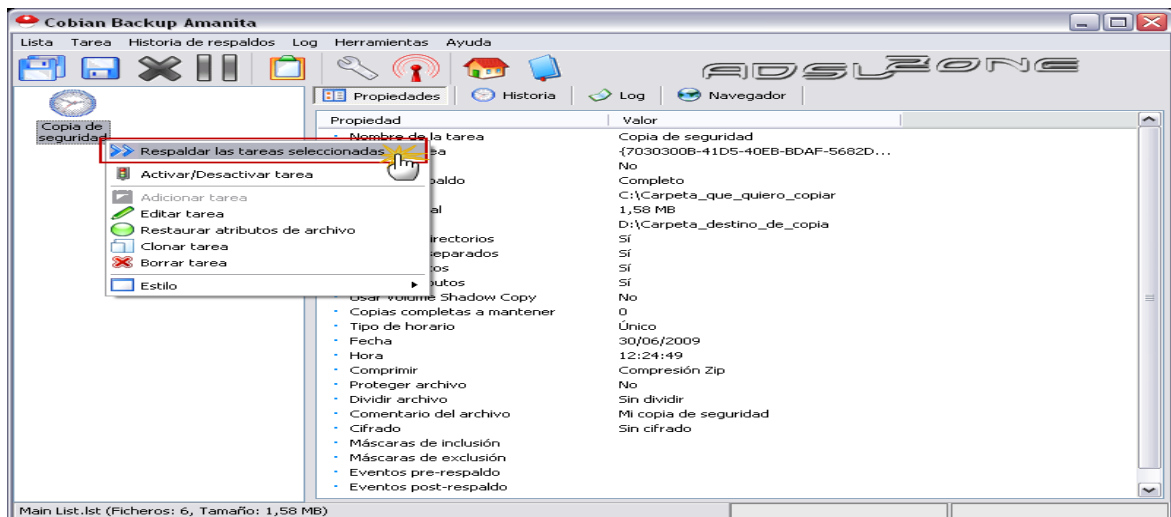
Cobian Backup Amanita

Lista Tarea Historia de respaldos Log Herramientas Ayuda

ADSLZONE

Copia de seguridad

Propiedades | Historia | Log | Navegador

| Propiedad | Valor |
|---|---|
| Nombre de la tarea | Copia de seguridad |
| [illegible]ea | {7030300B-41D5-40EB-BDAF-5682D... |
| | No |
| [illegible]paldo | Completo |
| | C:\Carpeta_que_quiero_copiar |
| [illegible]al | 1,58 MB |
| | D:\Carpeta_destino_de_copia |
| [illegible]irectorios | Sí |
| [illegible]separados | Sí |
| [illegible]os | Sí |
| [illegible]butos | Sí |
| Usar volume Shadow Copy | No |
| Copias completas a mantener | 0 |
| Tipo de horario | Único |
| Fecha | 30/06/2009 |
| Hora | 12:24:49 |
| Comprimir | Compresión Zip |
| Proteger archivo | No |
| Dividir archivo | Sin dividir |
| Comentario del archivo | Mi copia de seguridad |
| Cifrado | Sin cifrado |
| Máscaras de inclusión | |
| Máscaras de exclusión | |
| Eventos pre-respaldo | |
| Eventos post-respaldo | |

Respaldar las tareas seleccionadas
Activar/Desactivar tarea
Adicionar tarea
Editar tarea
Restaurar atributos de archivo
Clonar tarea
Borrar tarea
Estilo

Main List.lst (Ficheros: 6, Tamaño: 1,58 MB)